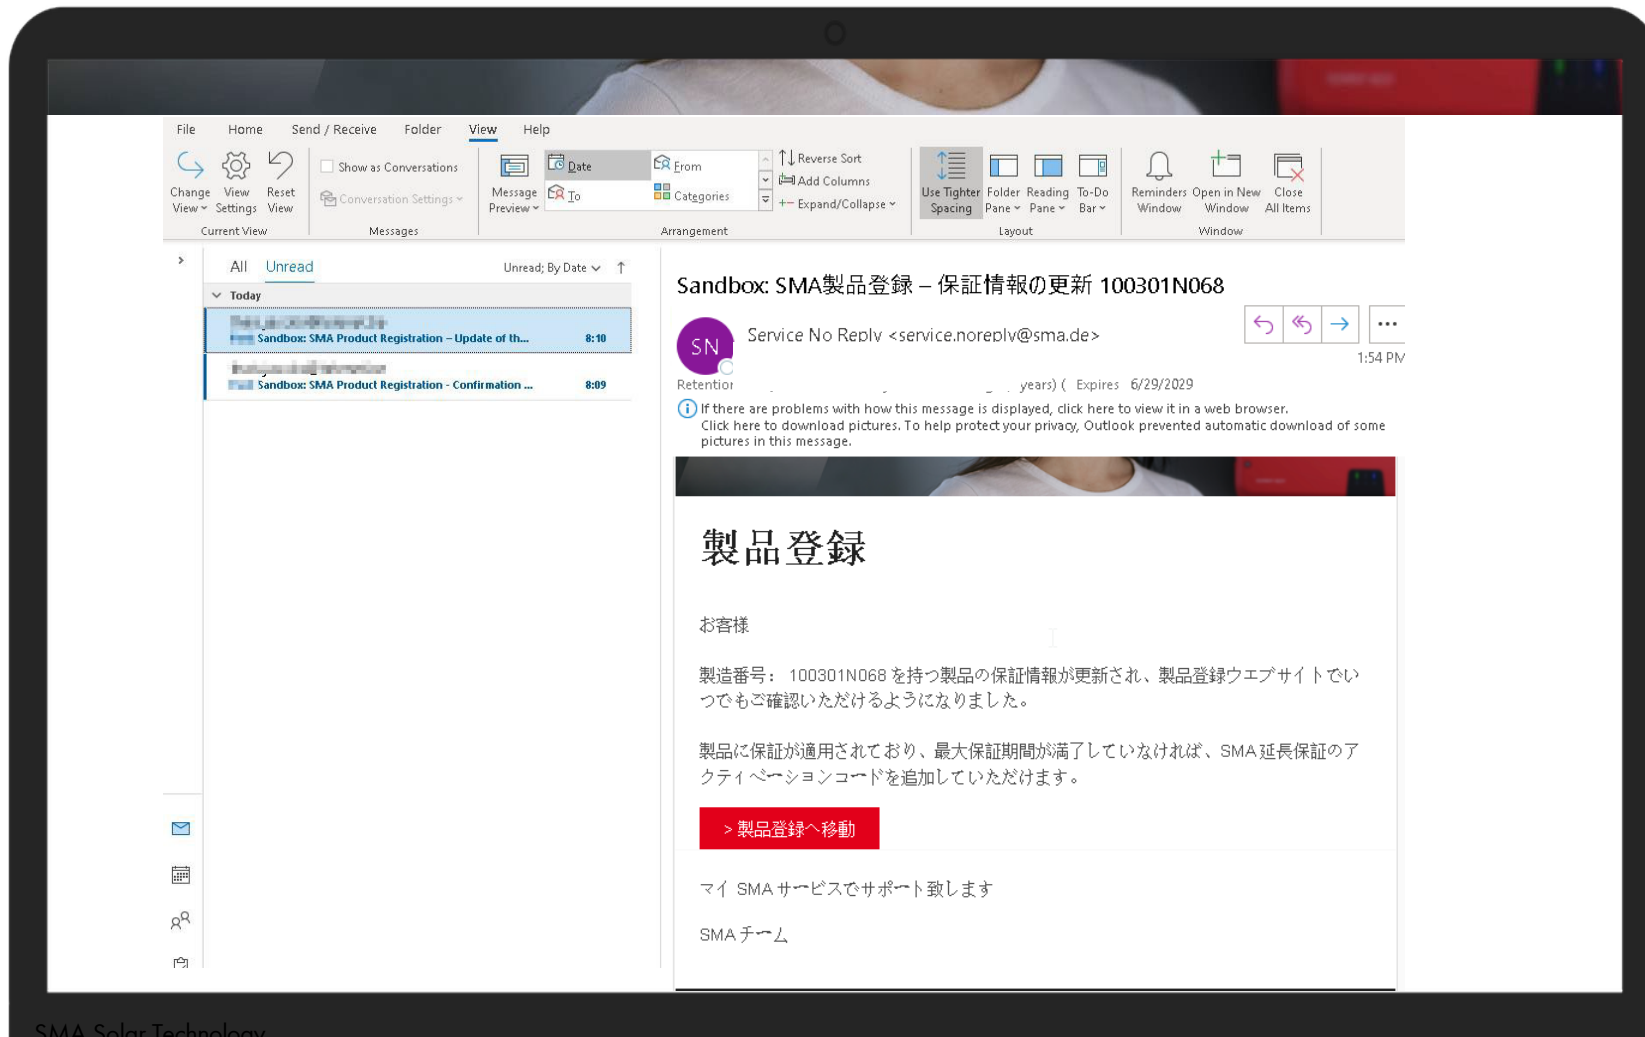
File Home Send / Receive Folder View Help

Change View | View Settings | Reset View | Current View

Show as Conversations | Conversation Settings | Messages

Message Preview | Date | From | To | Categories | Reverse Sort | Add Columns | Expand/Collapse | Arrangement

Use Tighter Spacing | Folder Pane | Reading Pane | To-Do Bar | Layout

Reminders Window | Open in New Window | Close All Items | Window

All Unread Unread; By Date

Today

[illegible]
Sandbox: SMA Product Registration – Update of th... 8:10

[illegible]
Sandbox: SMA Product Registration - Confirmation ... 8:09

Sandbox: SMA製品登録 – 保証情報の更新 100301N068

SN Service No Reply <service.noreply@sma.de>

1:54 PM

Retention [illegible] years) ( Expires 6/29/2029

If there are problems with how this message is displayed, click here to view it in a web browser.
Click here to download pictures. To help protect your privacy, Outlook prevented automatic download of some pictures in this message.

製品登録

お客様

製造番号： 100301N068 を持つ製品の保証情報が更新され、製品登録ウエブサイトでいつでもご確認いただけるようになりました。

製品に保証が適用されており、最大保証期間が満了していなければ、SMA延長保証のアクティベーションコードを追加していただけます。

> 製品登録へ移動

マイ SMA サービスでサポート致します

SMA チーム

SMA Solar Technology